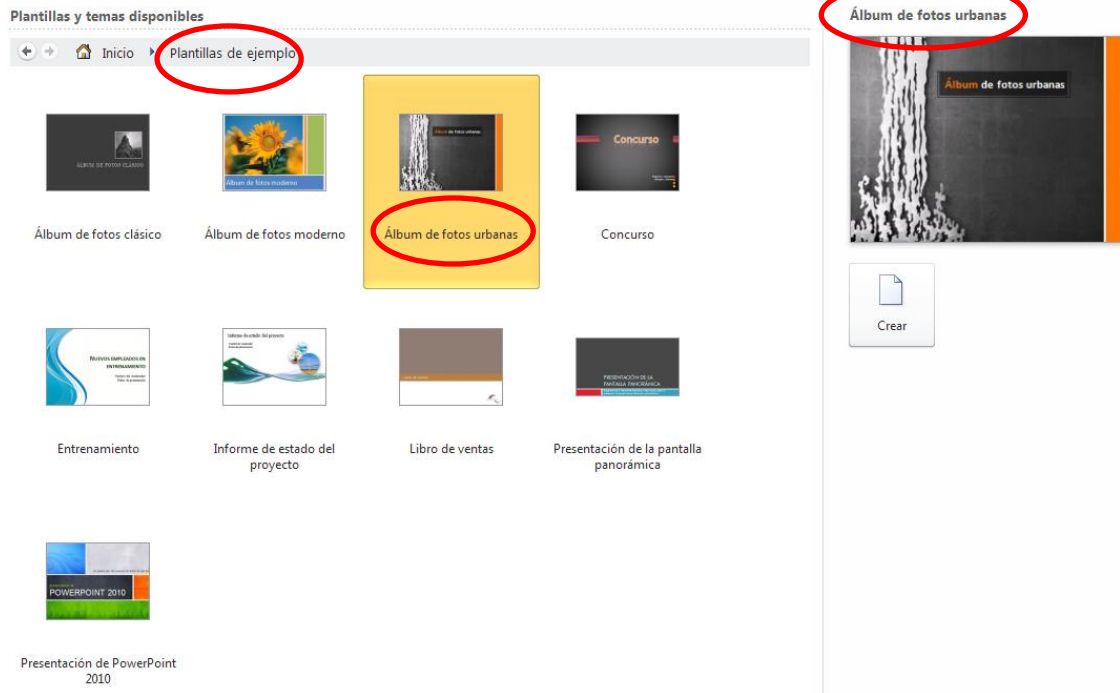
Plantillas y temas disponibles

Inicio ▸ Plantillas de ejemplo

ÁLBUM DE FOTOS CLÁSICO

Álbum de fotos clásico

Álbum de fotos moderno

Álbum de fotos moderno

Álbum de fotos urbanas

Álbum de fotos urbanas

Concurso

Concurso

NUEVOS EMPLEADOS EN ENTRENAMIENTO

Entrenamiento

Informe de estado del proyecto

Informe de estado del proyecto

Libro de ventas

PRESENTACIÓN DE LA PANTALLA PANORÁMICA

Presentación de la pantalla panorámica

POWERPOINT 2010

Presentación de PowerPoint 2010

Álbum de fotos urbanas

Álbum de fotos urbanas

Crear